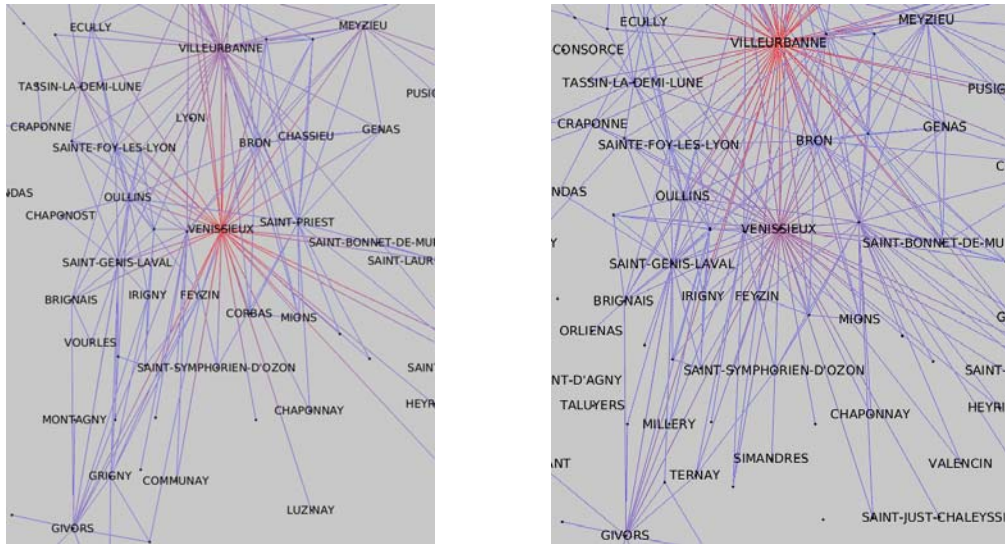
ECULLY
MEYZIEU
VILLEURBANNE
TASSIN-LA-DEMI-LUNE
PUSIG
LYON
CRAPONNE
SAINTE-FOY-LES-LYON
BRON
CHASSIEU
GENAS
NDAS
OULLINS
CHAPONOST
VENISSIEUX
SAINT-PRIEST
SAINT-BONNET-DE-MU
SAINT-GENIS-LAVAL
SAINT-LAUR
BRIGNAIS
IRIGNY
FEYZIN
CORBAS
MIONS
VOURLES
SAINT-SYMPHORIEN-D'OZON
SAIN
HEYR
MONTAGNY
CHAPONNAY
GRIGNY
COMMUNAY
LUZINAY
GIVORS

ECULLY
MEYZIEU
CONSORCE
VILLEURBANNE
TASSIN-LA-DEMI-LUNE
PUSIG
CRAPONNE
GENAS
SAINTE-FOY-LES-LYON
BRON
C
NDAS
OULLINS
VENISSIEUX
SAINT-BONNET-DE-MU
SAINT-GENIS-LAVAL
BRIGNAIS
IRIGNY
FEYZIN
MIONS
G
ORLIENAS
NT-D'AGNY
SAINT-SYMPHORIEN-D'OZON
SAINT-
TALUYERS
CHAPONNAY
HEYRI
MILLERY
NT
SIMANDRES
TERNAY
VALENCIN
SAINT-JUST-CHALEYSSI
GIVORS